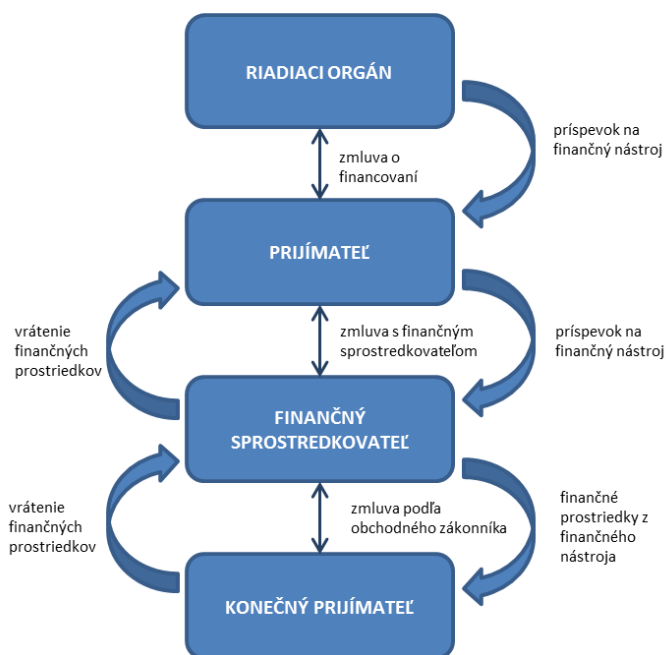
RIADIACI ORGÁN

zmluva o financovaní

príspevok na finančný nástroj

PRIJÍMATEĽ

vrátenie finančných prostriedkov

zmluva s finančným sprostredkovateľom

príspevok na finančný nástroj

FINANČNÝ SPROSTREDKOVATEĽ

vrátenie finančných prostriedkov

zmluva podľa obchodného zákonníka

finančné prostriedky z finančného nástroja

KONEČNÝ PRIJÍMATEĽ